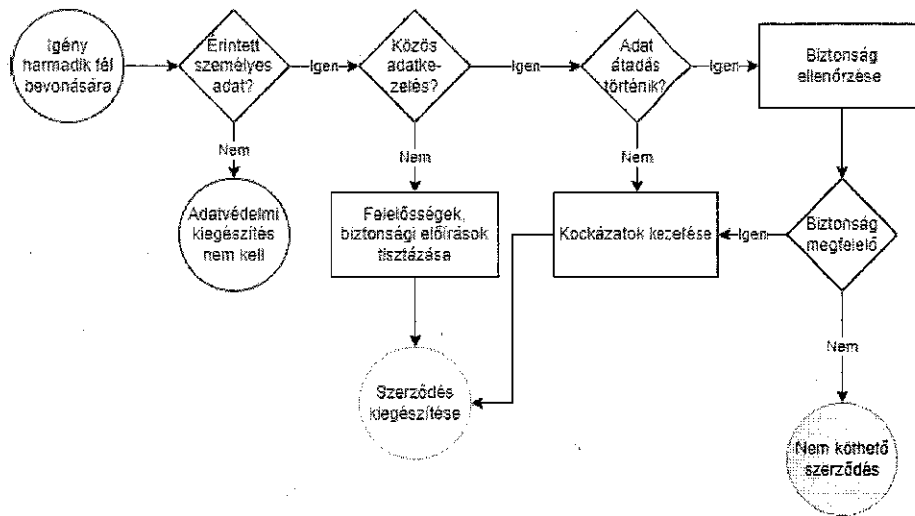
Igény harmadik fél bevonására

Érintett személyes adat?

Igen

Közös adatkezelés?

Igen

Adat átadás történik?

Igen

Biztonság ellenőrzése

Nem

Adatvédelmi kiegészítés nem kell

Nem

Felelősségek, biztonsági előírások tisztázása

Nem

Kockázatok kezelése

Igen

Biztonság megfelelő

Nem

Szerződés kiegészítése

Nem köthető szerződés